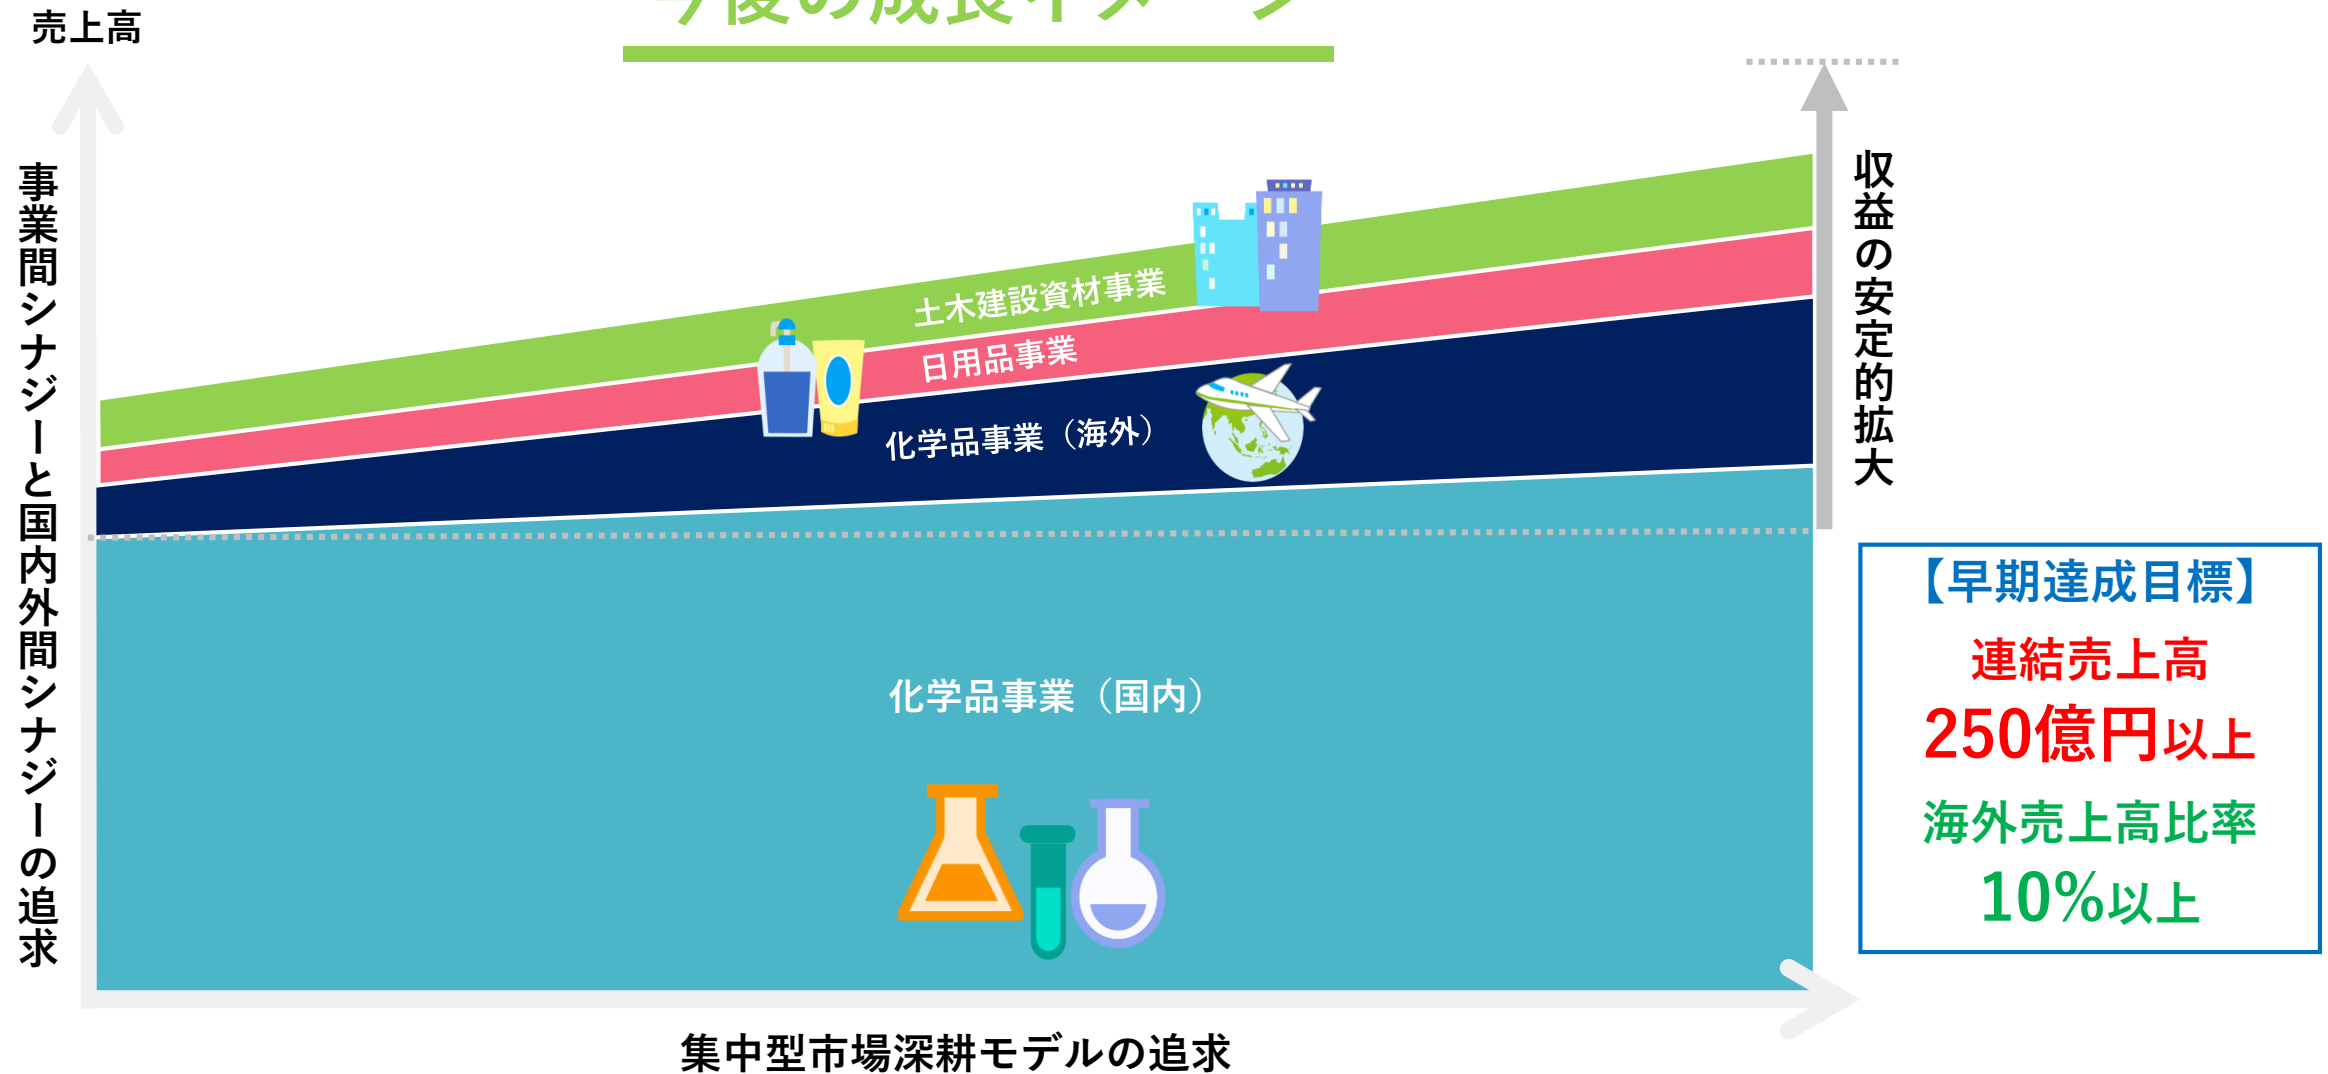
売上高

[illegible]

事業間シナジーと国内外間シナジーの追求

土木建設資材事業

日用品事業

化学品事業（海外）

化学品事業（国内）

収益の安定的拡大

【早期達成目標】
連結売上高
250億円以上
海外売上高比率
10%以上

集中型市場深耕モデルの追求